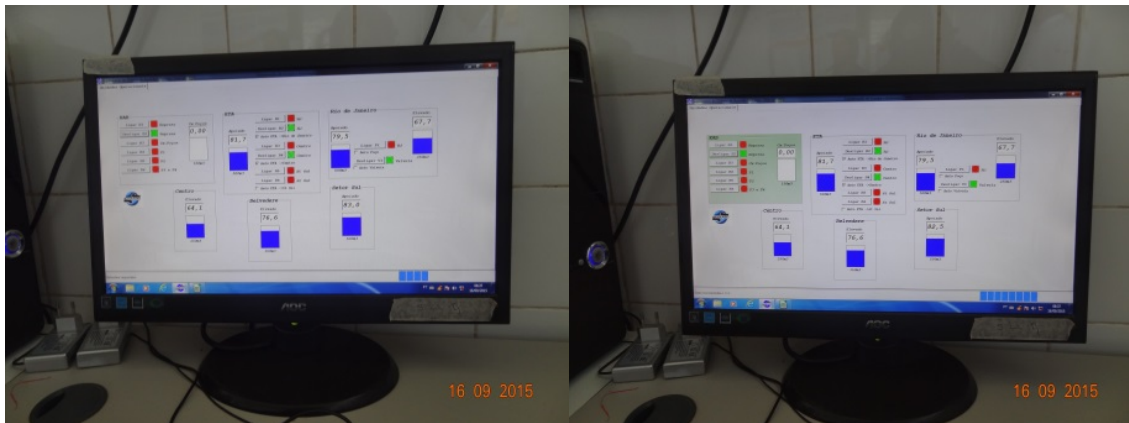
ETA

Rio de Janeiro

81,7

79,5

67,7

0,00

Centro

Salvadore

Setor Sul

64,1

76,6

83,0

AOC

16 09 2015

ETA

Rio de Janeiro

81,7

79,5

67,7

0,00

Centro

Salvadore

Setor Sul

64,1

76,6

82,5

AOC

16 09 2015